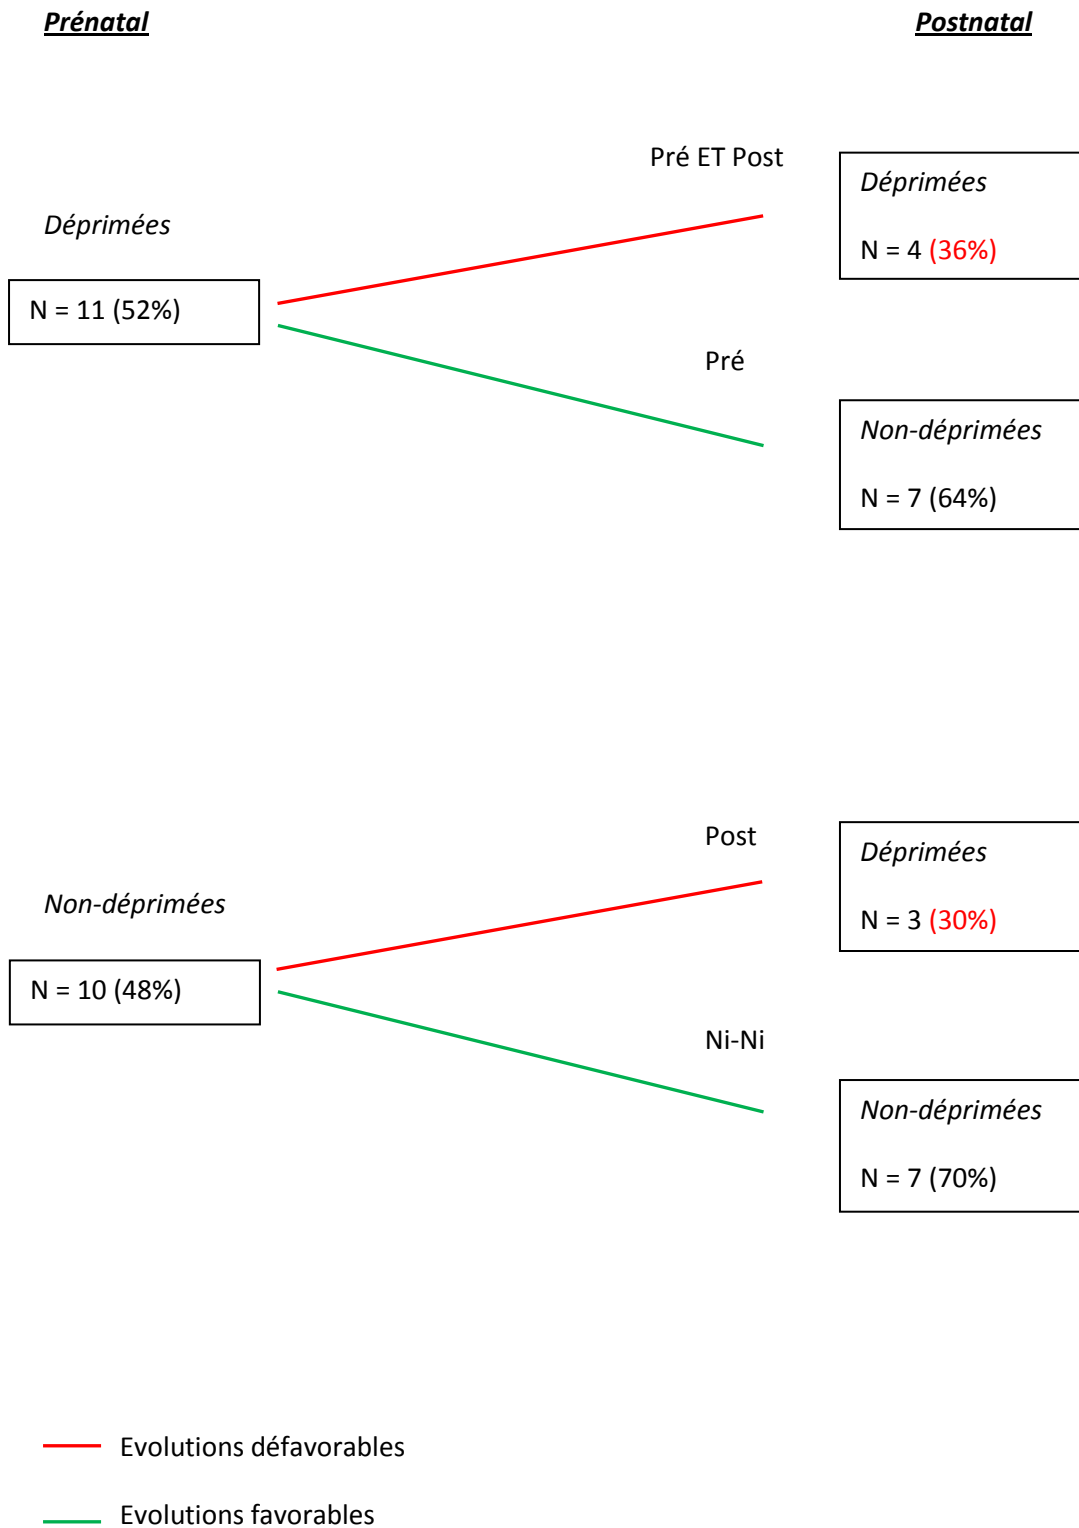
Prénatal

Postnatal

Pré ET Post

Déprimées

N = 4 (36%)

Déprimées

N = 11 (52%)

Pré

Non-déprimées

N = 7 (64%)

Post

Déprimées

N = 3 (30%)

Non-déprimées

N = 10 (48%)

Ni-Ni

Non-déprimées

N = 7 (70%)

Evolutions défavorables

Evolutions favorables